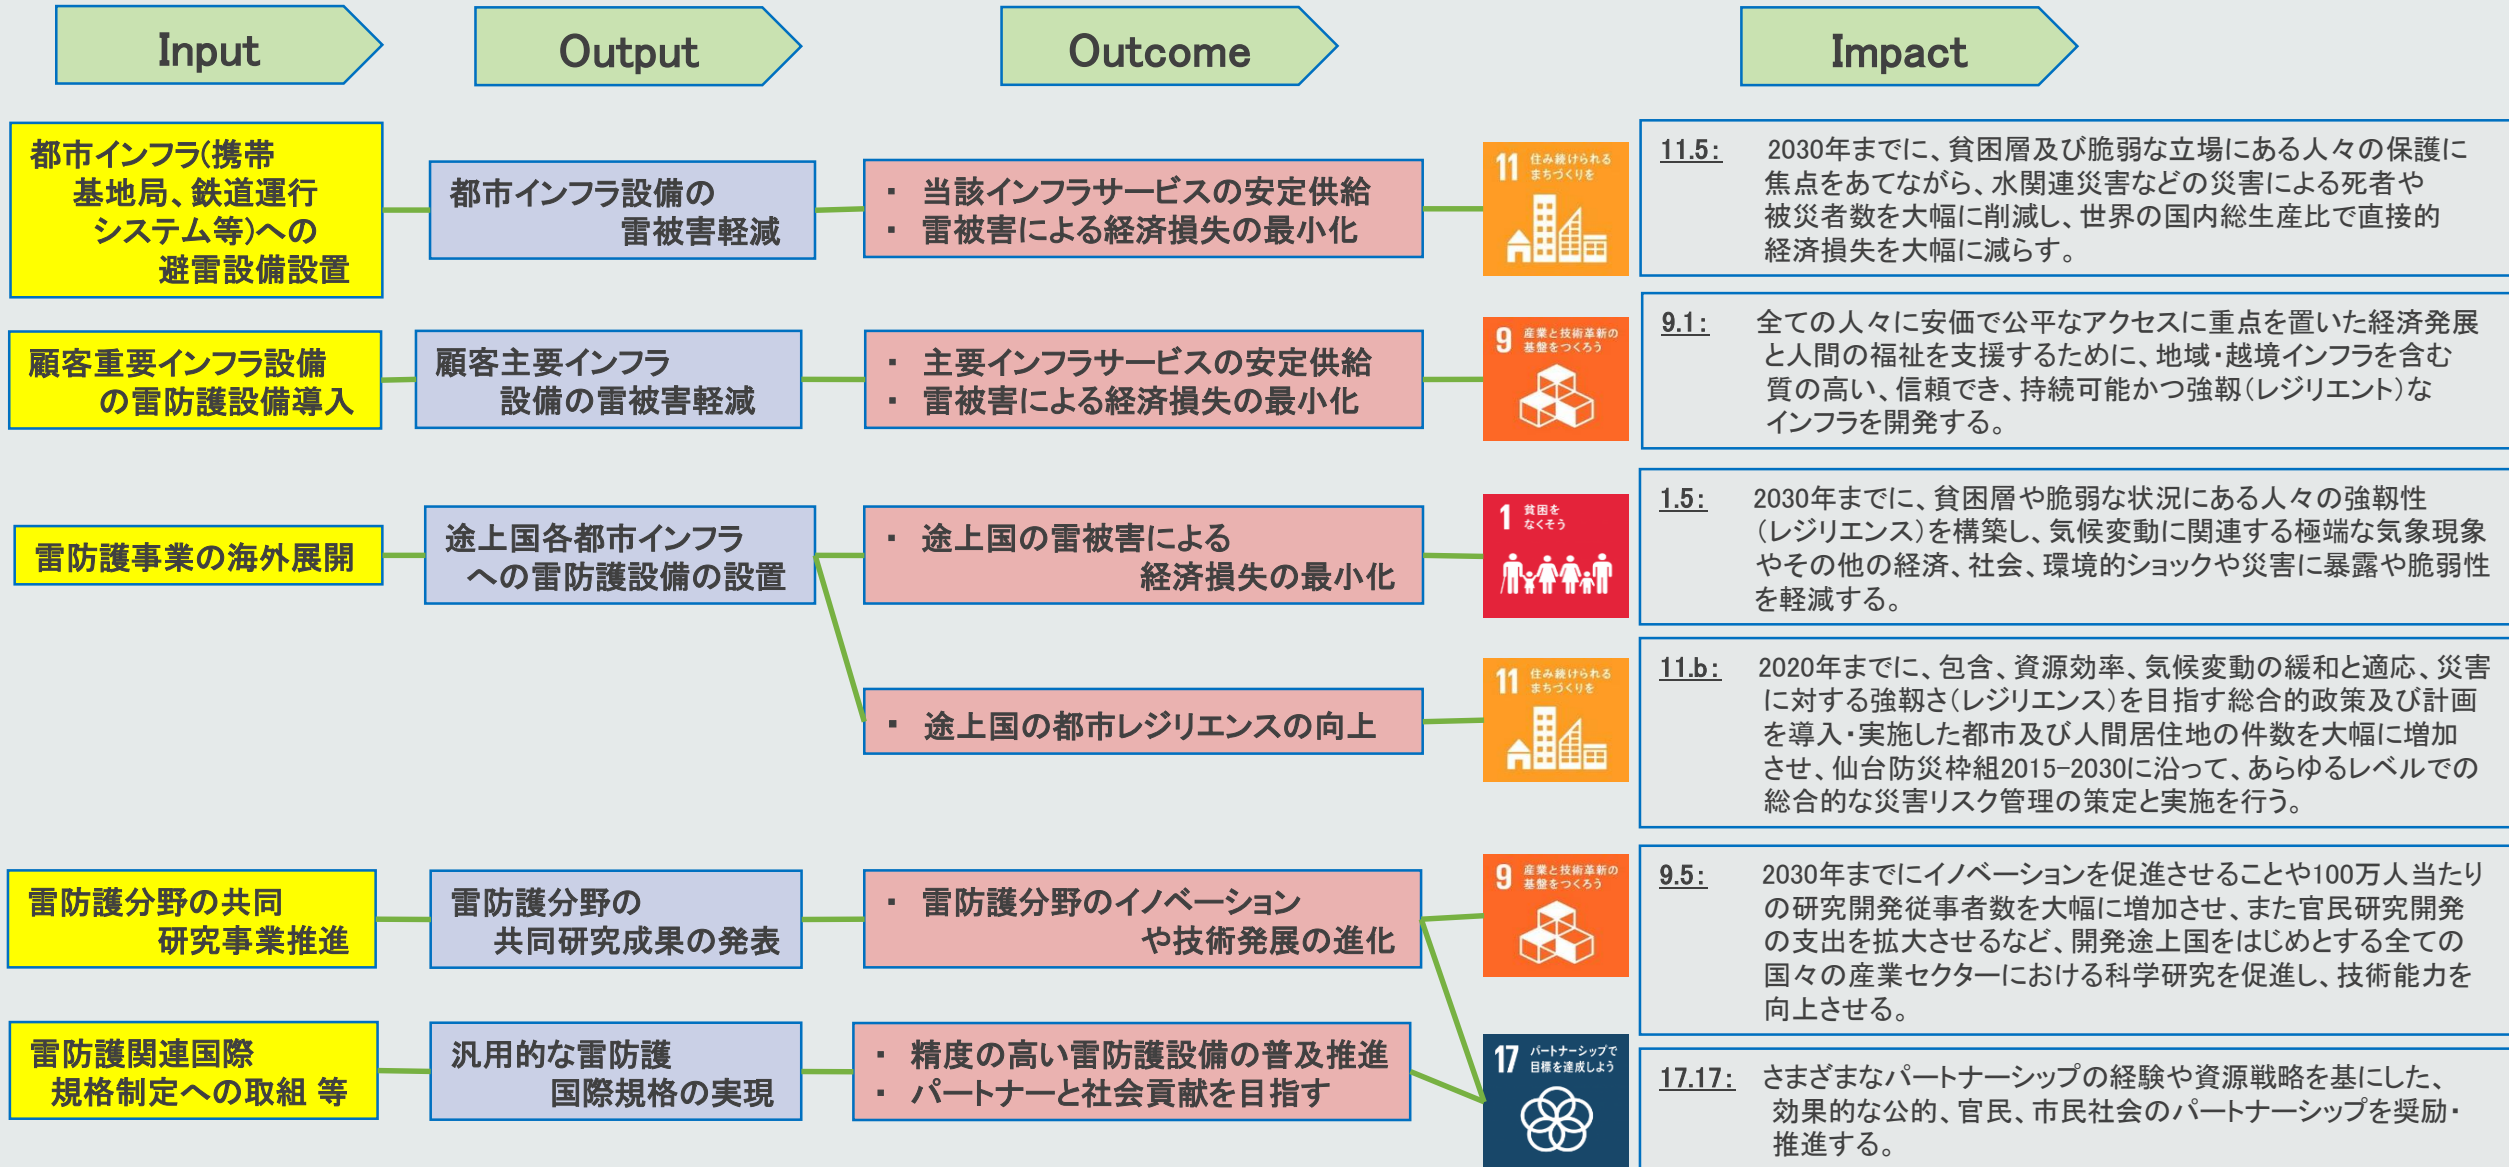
Input

Output

Outcome

Impact

都市インフラ(携帯基地局、鉄道運行システム等)への避雷設備設置

都市インフラ設備の雷被害軽減

・ 当該インフラサービスの安定供給
・ 雷被害による経済損失の最小化

11 住み続けられるまちづくりを

11.5: 2030年までに、貧困層及び脆弱な立場にある人々の保護に焦点をあてながら、水関連災害などの災害による死者や被災者数を大幅に削減し、世界の国内総生産比で直接的経済損失を大幅に減らす。

顧客重要インフラ設備の雷防護設備導入

顧客主要インフラ設備の雷被害軽減

・ 主要インフラサービスの安定供給
・ 雷被害による経済損失の最小化

9 産業と技術革新の基盤をつくろう

9.1: 全ての人々に安価で公平なアクセスに重点を置いた経済発展と人間の福祉を支援するために、地域・越境インフラを含む質の高い、信頼でき、持続可能かつ強靱(レジリエント)なインフラを開発する。

雷防護事業の海外展開

途上国各都市インフラへの雷防護設備の設置

・ 途上国の雷被害による経済損失の最小化

1 貧困をなくそう

1.5: 2030年までに、貧困層や脆弱な状況にある人々の強靱性(レジリエンス)を構築し、気候変動に関連する極端な気象現象やその他の経済、社会、環境的ショックや災害に暴露や脆弱性を軽減する。

・ 途上国の都市レジリエンスの向上

11 住み続けられるまちづくりを

11.b: 2020年までに、包含、資源効率、気候変動の緩和と適応、災害に対する強靱さ(レジリエンス)を目指す総合的政策及び計画を導入・実施した都市及び人間居住地の件数を大幅に増加させ、仙台防災枠組2015-2030に沿って、あらゆるレベルでの総合的な災害リスク管理の策定と実施を行う。

雷防護分野の共同研究事業推進

雷防護分野の共同研究成果の発表

・ 雷防護分野のイノベーションや技術発展の進化

9 産業と技術革新の基盤をつくろう

9.5: 2030年までにイノベーションを促進させることや100万人当たりの研究開発従事者数を大幅に増加させ、また官民研究開発の支出を拡大させるなど、開発途上国をはじめとする全ての国々の産業セクターにおける科学研究を促進し、技術能力を向上させる。

雷防護関連国際規格制定への取組 等

汎用的な雷防護国際規格の実現

・ 精度の高い雷防護設備の普及推進
・ パートナーと社会貢献を目指す

17 パートナーシップで目標を達成しよう

17.17: さまざまなパートナーシップの経験や資源戦略を基にした、効果的な公的、官民、市民社会のパートナーシップを奨励・推進する。